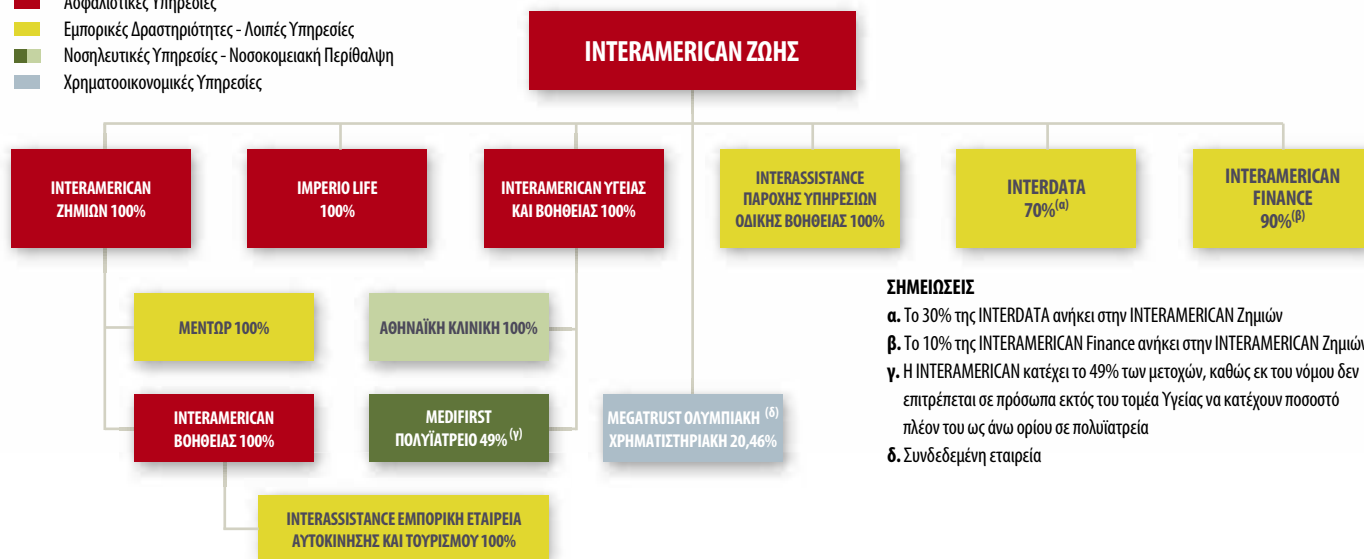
Ασφαλιστικές Υπηρεσίες
Εμπορικές Δραστηριότητες - Λοιπές Υπηρεσίες
Νοσηλευτικές Υπηρεσίες - Νοσοκομειακή Περίθαλψη
Χρηματοοικονομικές Υπηρεσίες

INTERAMERICAN ΖΩΗΣ

INTERAMERICAN ΖΗΜΙΩΝ 100%

IMPERIO LIFE 100%

INTERAMERICAN ΥΓΕΙΑΣ ΚΑΙ ΒΟΗΘΕΙΑΣ 100%

INTERASSISTANCE ΠΑΡΟΧΗΣ ΥΠΗΡΕΣΙΩΝ ΟΔΙΚΗΣ ΒΟΗΘΕΙΑΣ 100%

INTERDATA 70%$^{(α)}$

INTERAMERICAN FINANCE 90%$^{(β)}$

ΜΕΝΤΩΡ 100%

ΑΘΗΝΑΪΚΗ ΚΛΙΝΙΚΗ 100%

INTERAMERICAN ΒΟΗΘΕΙΑΣ 100%

MEDIFIRST ΠΟΛΥΪΑΤΡΕΙΟ 49% $^{(γ)}$

MEGATRUST ΟΛΥΜΠΙΑΚΗ $^{(δ)}$ ΧΡΗΜΑΤΙΣΤΗΡΙΑΚΗ 20,46%

INTERASSISTANCE ΕΜΠΟΡΙΚΗ ΕΤΑΙΡΕΙΑ ΑΥΤΟΚΙΝΗΣΗΣ ΚΑΙ ΤΟΥΡΙΣΜΟΥ 100%

ΣΗΜΕΙΩΣΕΙΣ
α. Το 30% της INTERDATA ανήκει στην INTERAMERICAN Ζημιών
β. Το 10% της INTERAMERICAN Finance ανήκει στην INTERAMERICAN Ζημιών
γ. Η INTERAMERICAN κατέχει το 49% των μετοχών, καθώς εκ του νόμου δεν επιτρέπεται σε πρόσωπα εκτός του τομέα Υγείας να κατέχουν ποσοστό πλέον του ως άνω ορίου σε πολυϊατρεία
δ. Συνδεδεμένη εταιρεία